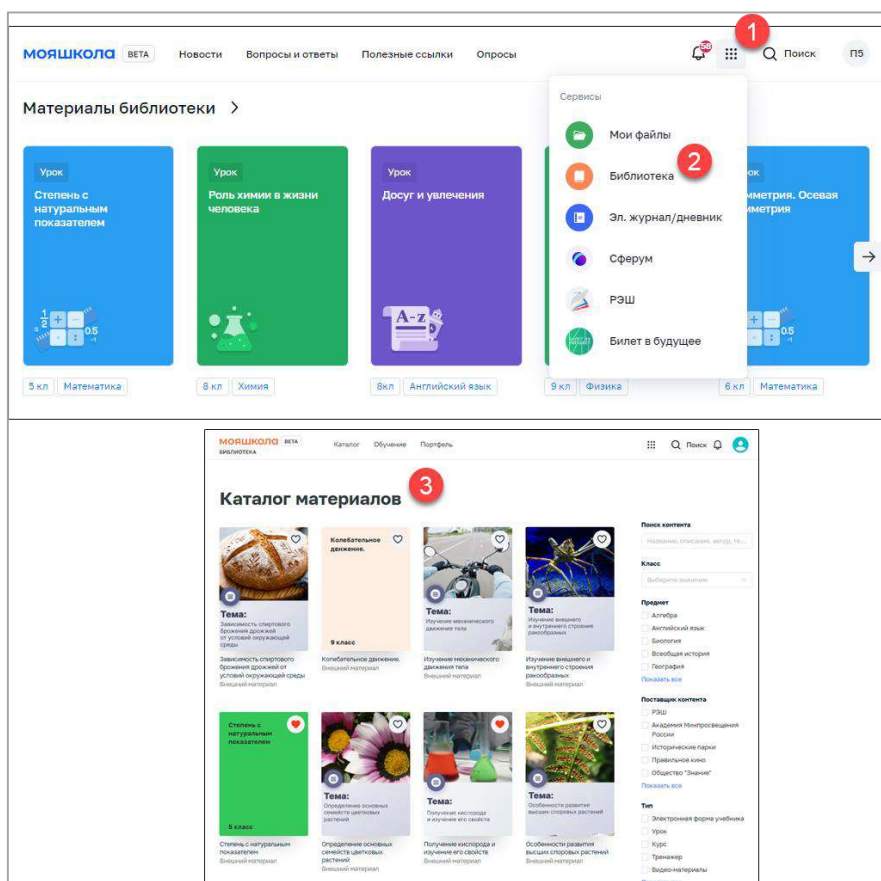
МОЯШКОЛА БЕТА Новости Вопросы и ответы Полезные ссылки Опросы

58 1 Поиск П5

Материалы библиотеки >

Сервисы

Мои файлы

Библиотека 2

Эл. журнал/дневник

Сферум

РЭШ

Билет в будущее

Урок
Степень с натуральным показателем

$\frac{1}{2}$ 0.5

5 кл Математика

Урок
Роль химии в жизни человека

8 кл Химия

Урок
Досуг и увлечения

A-z

8кл Английский язык

9 кл Физика

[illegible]ок
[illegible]мметрия. Осевая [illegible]метрия

0.5

6 кл Математика

МОЯШКОЛА БЕТА БИБЛИОТЕКА Каталог Обучение Портфель Поиск

Каталог материалов 3

Тема:
Зависимость спиртового брожения дрожжей от условий окружающей среды
Зависимость спиртового брожения дрожжей от условий окружающей среды
Внешний материал

Колебательное движение.
9 класс
Колебательное движение.
Внешний материал

Тема:
Изучение механического движения тела
Изучение механического движения тела
Внешний материал

Тема:
Изучение внешнего и внутреннего строения ракообразных
Изучение внешнего и внутреннего строения ракообразных
Внешний материал

Степень с натуральным показателем
5 класс
Степень с натуральным показателем
Внешний материал

Тема:
Определение основных семейств цветковых растений
Определение основных семейств цветковых растений
Внешний материал

Тема:
Получение кислорода и изучение его свойств
Получение кислорода и изучение его свойств
Внешний материал

Тема:
Особенности развития высших споровых растений
Особенности развития высших споровых растений
Внешний материал

Поиск контента
Название, описание, автор, те...

Класс
Выберите значение

Предмет
Алгебра
Английский язык
Биология
Всеобщая история
География
Показать все

Поставщик контента
РЭШ
Академия Минпросвещения России
Исторические парки
Правильное кино
Общество "Знание"
Показать все

Тип
Электронная форма учебника
Урок
Курс
Тренажер
Видео-материалы